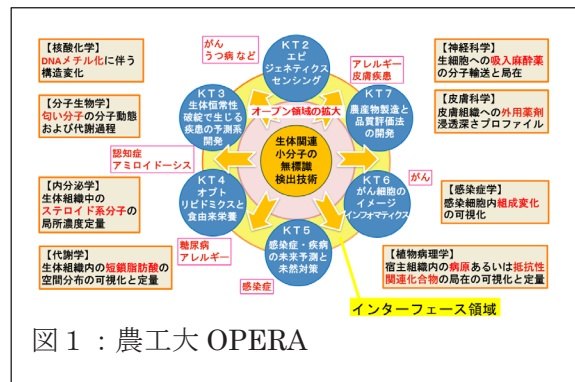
【核酸化学】
DNAメチル化に伴う構造変化

【分子生物学】
匂い分子の分子動態および代謝過程

【内分泌学】
生体組織中のステロイド系分子の局所濃度定量

【代謝学】
生体組織内の短鎖脂肪酸の空間分布の可視化と定量

がん
うつ病 など

KT2
エピジェネティクスセンシング

アレルギー
皮膚疾患

KT3
生体恒常性破綻で生じる疾患の予測系開発

オープン領域の拡大

KT7
農産物製造と品質評価法の開発

認知症
アミロイドーシス

生体関連小分子の無標識検出技術

KT4
オプトリピドミクスと食由来栄養

KT6
がん細胞のイメージインフォマティクス

がん

糖尿病
アレルギー

KT5
感染症・疾病の未来予測と未然対策

感染症

【神経科学】
生細胞への吸入麻酔薬の分子輸送と局在

【皮膚科学】
皮膚組織への外用薬剤浸透深さプロファイル

【感染症学】
感染組織内組成変化の可視化

【植物病理学】
宿主組織内の病原あるいは抵抗性関連化合物の局在の可視化と定量

インターフェース領域

図１：農工大 OPERA